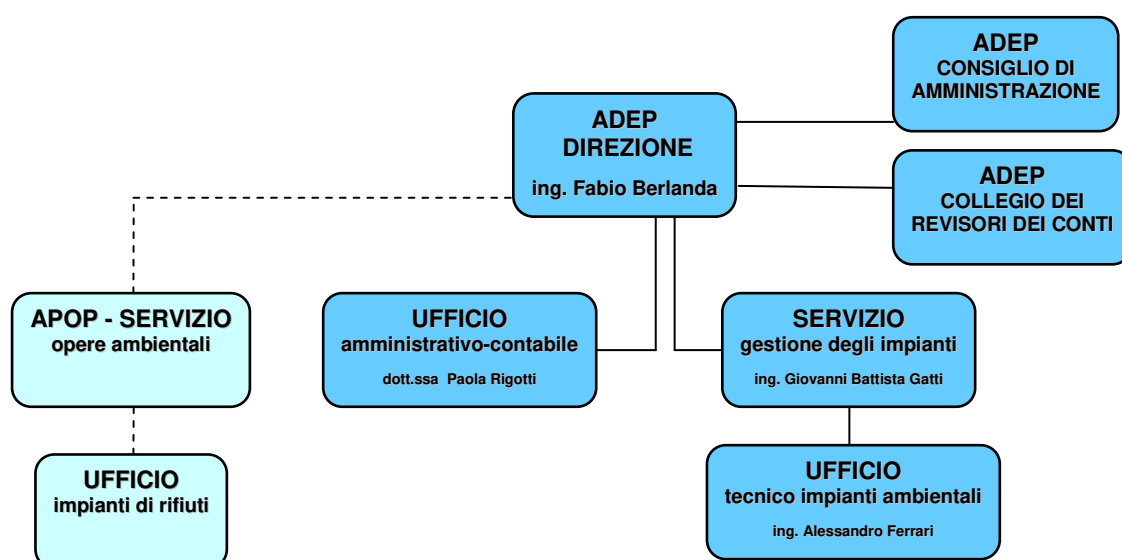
ADEP
CONSIGLIO DI AMMINISTRAZIONE

ADEP
DIREZIONE
ing. Fabio Berlanda

ADEP
COLLEGIO DEI REVISORI DEI CONTI

APOP - SERVIZIO
opere ambientali

UFFICIO
amministrativo-contabile
dott.ssa Paola Rigotti

SERVIZIO
gestione degli impianti
ing. Giovanni Battista Gatti

UFFICIO
impianti di rifiuti

UFFICIO
tecnico impianti ambientali
ing. Alessandro Ferrari